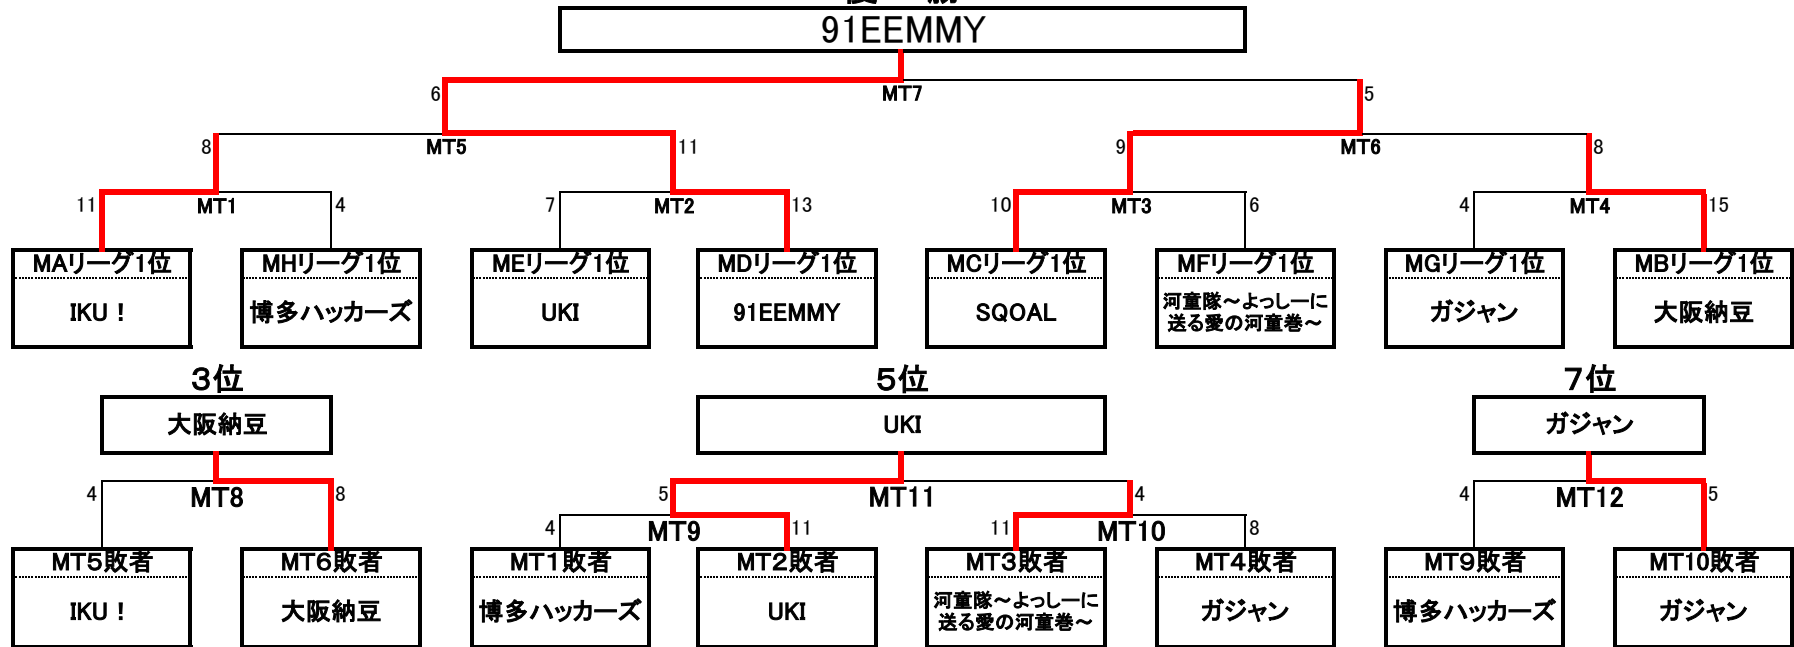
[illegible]

91EEMMY

6
MT7
5

8
MT5
11

9
MT6
8

11
MT1
4

7
MT2
13

10
MT3
6

4
MT4
15

MAリーグ1位
IKU！

MHリーグ1位
博多ハッカーズ

MEリーグ1位
UKI

MDリーグ1位
91EEMMY

MCリーグ1位
SQOAL

MFリーグ1位
河童隊～よっしーに送る愛の河童巻～

MGリーグ1位
ガジャン

MBリーグ1位
大阪納豆

3位
大阪納豆

5位
UKI

7位
ガジャン

4
MT8
8

5
MT11
4

4
MT9
11

11
MT10
8

4
MT12
5

MT5敗者
IKU！

MT6敗者
大阪納豆

MT1敗者
博多ハッカーズ

MT2敗者
UKI

MT3敗者
河童隊～よっしーに送る愛の河童巻～

MT4敗者
ガジャン

MT9敗者
博多ハッカーズ

MT10敗者
ガジャン